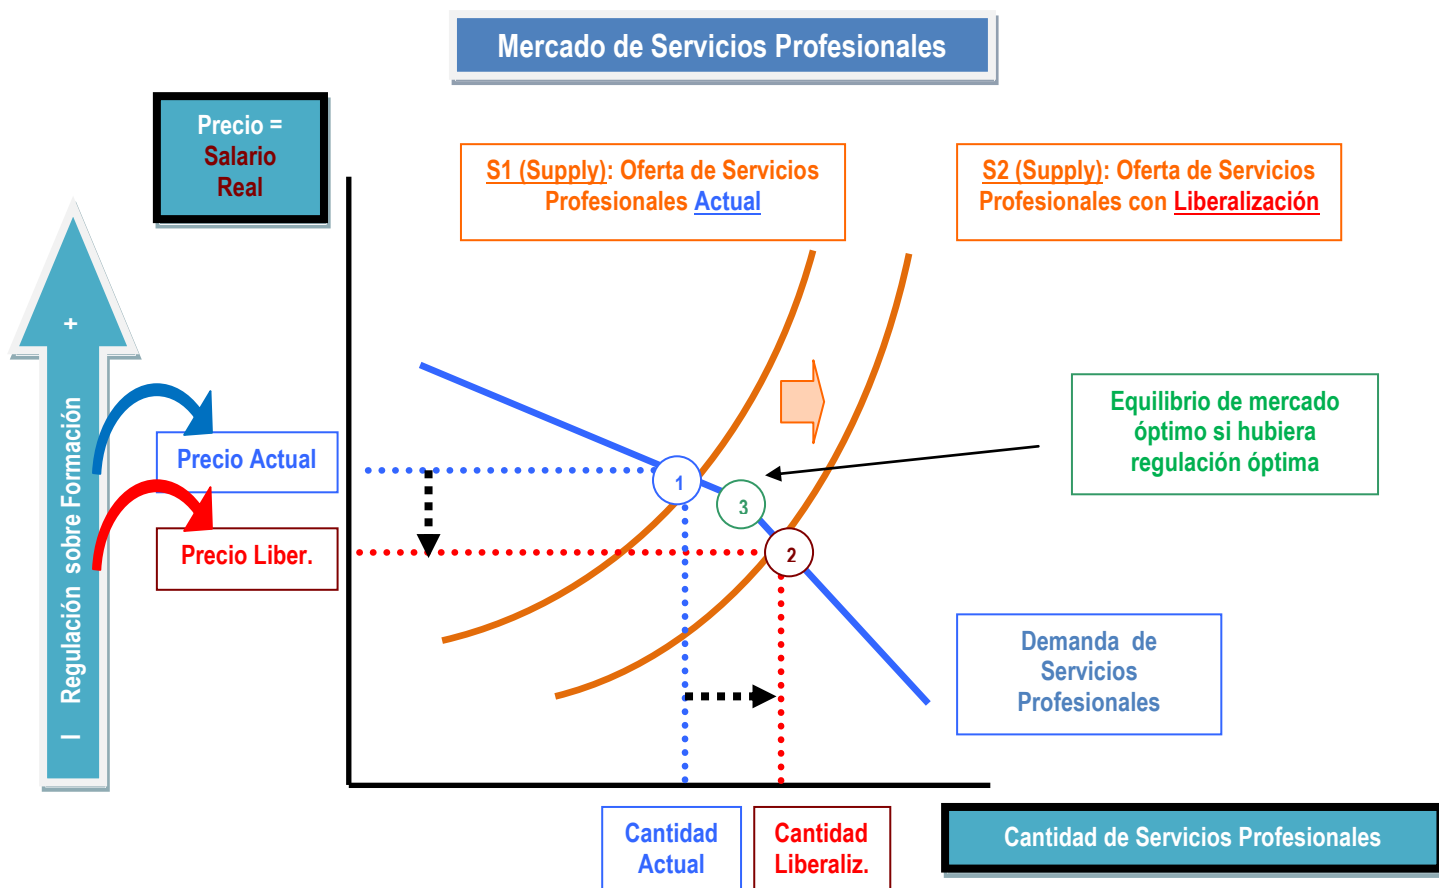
Mercado de Servicios Profesionales

Precio = Salario Real

+

Regulación sobre Formación

–

S1 (Supply): Oferta de Servicios Profesionales Actual

S2 (Supply): Oferta de Servicios Profesionales con Liberalización

Equilibrio de mercado óptimo si hubiera regulación óptima

Precio Actual

Precio Liber.

1

3

2

Demanda de Servicios Profesionales

Cantidad Actual

Cantidad Liberaliz.

Cantidad de Servicios Profesionales